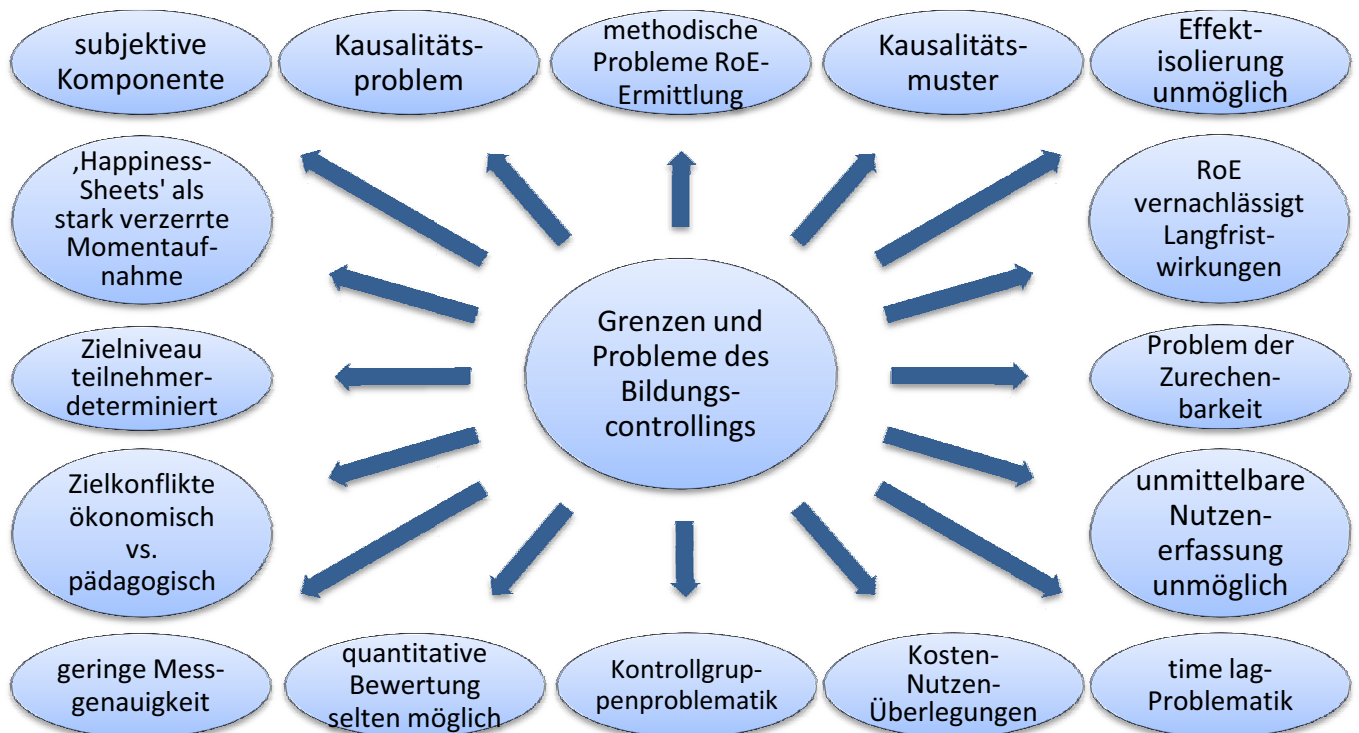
subjektive Komponente

Kausalitätsproblem

methodische Probleme RoE-Ermittlung

Kausalitätsmuster

Effektisolierung unmöglich

‚Happiness-Sheets' als stark verzerrte Momentaufnahme

RoE vernachlässigt Langfristwirkungen

Grenzen und Probleme des Bildungscontrollings

Zielniveau teilnehmerdeterminiert

Problem der Zurechenbarkeit

Zielkonflikte ökonomisch vs. pädagogisch

unmittelbare Nutzenerfassung unmöglich

geringe Messgenauigkeit

quantitative Bewertung selten möglich

Kontrollgruppenproblematik

Kosten-Nutzen-Überlegungen

time lag-Problematik